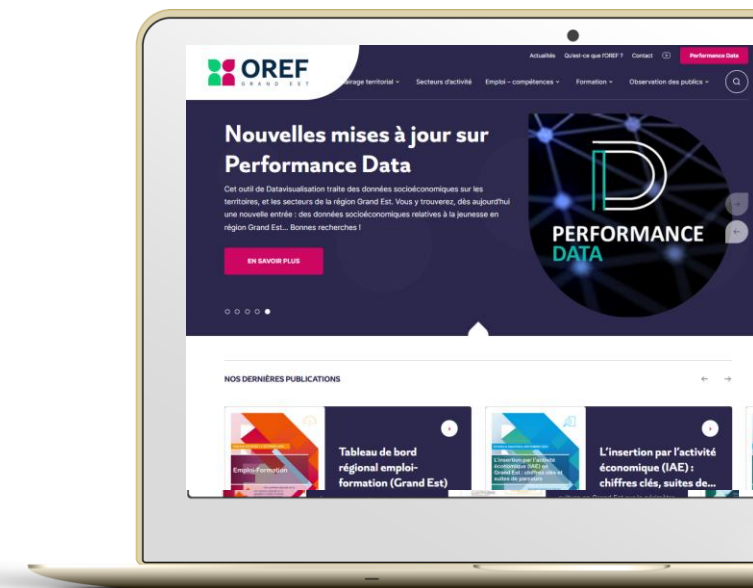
OREF
GRAND EST

Actualités Qu'est-ce que l'OREF ? Contact Performance Data

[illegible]arage territorial Secteurs d'activité Emploi – compétences Formation Observation des publics

Nouvelles mises à jour sur Performance Data

Cet outil de Datavisualisation traite des données socioéconomiques sur les territoires, et les secteurs de la région Grand Est. Vous y trouverez, dès aujourd'hui une nouvelle entrée : des données socioéconomiques relatives à la jeunesse en région Grand Est... Bonnes recherches !

EN SAVOIR PLUS

PERFORMANCE DATA

NOS DERNIÈRES PUBLICATIONS

Emploi-Formation

Tableau de bord régional emploi-formation (Grand Est)

L'insertion par l'activité économique (IAE) en Grand Est : chiffres clés et suites de parcours

L'insertion par l'activité économique (IAE) : chiffres clés, suites de...